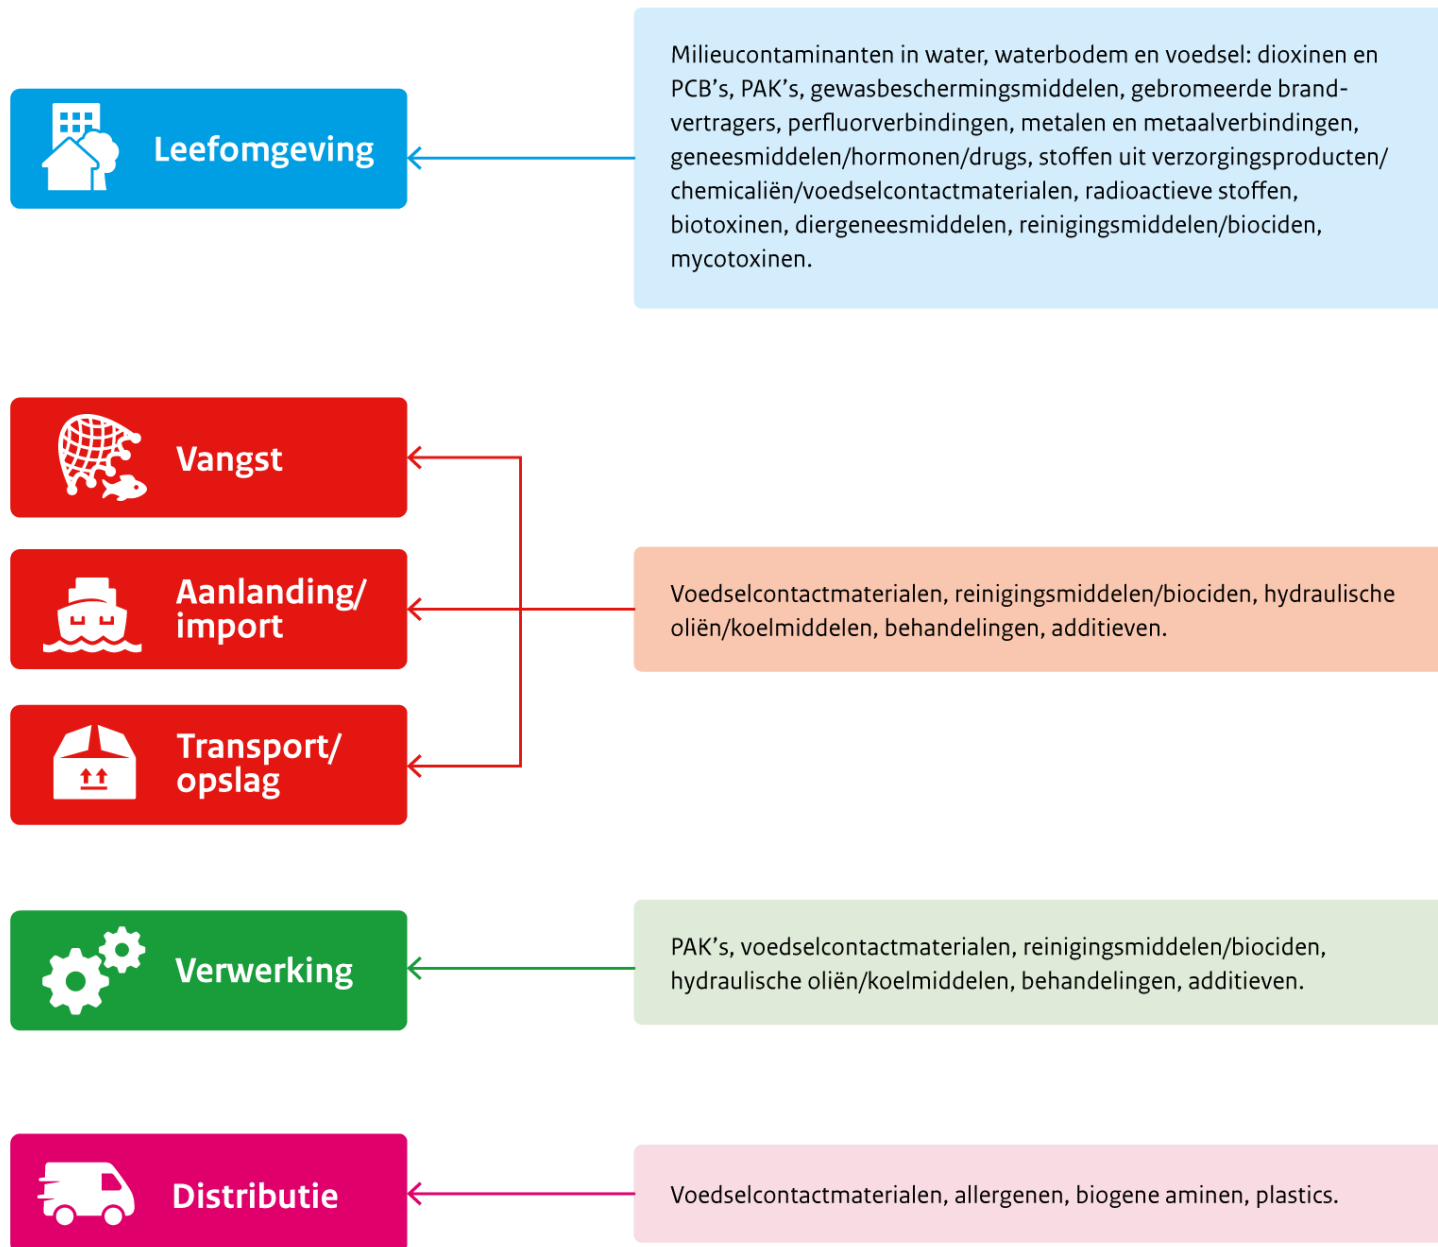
Leefomgeving

Milieucontaminanten in water, waterbodem en voedsel: dioxinen en PCB's, PAK's, gewasbeschermingsmiddelen, gebromeerde brandvertragers, perfluorverbindingen, metalen en metaalverbindingen, geneesmiddelen/hormonen/drugs, stoffen uit verzorgingsproducten/chemicaliën/voedselcontactmaterialen, radioactieve stoffen, biotoxinen, diergeneesmiddelen, reinigingsmiddelen/biociden, mycotoxinen.

Vangst

Aanlanding/ import

Transport/ opslag

Voedselcontactmaterialen, reinigingsmiddelen/biociden, hydraulische oliën/koelmiddelen, behandelingen, additieven.

Verwerking

PAK's, voedselcontactmaterialen, reinigingsmiddelen/biociden, hydraulische oliën/koelmiddelen, behandelingen, additieven.

Distributie

Voedselcontactmaterialen, allergenen, biogene aminen, plastics.